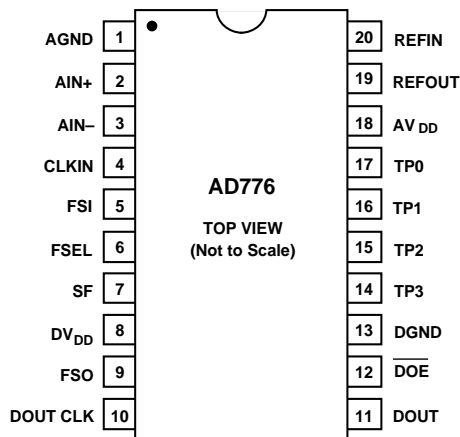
AGND 1
AIN+ 2
AIN– 3
CLKIN 4
FSI 5
FSEL 6
SF 7
$DV_{DD}$ 8
FSO 9
DOUT CLK 10

AD776
TOP VIEW
(Not to Scale)

20 REFIN
19 REFOUT
18 $AV_{DD}$
17 TP0
16 TP1
15 TP2
14 TP3
13 DGND
12 $\overline{DOE}$
11 DOUT